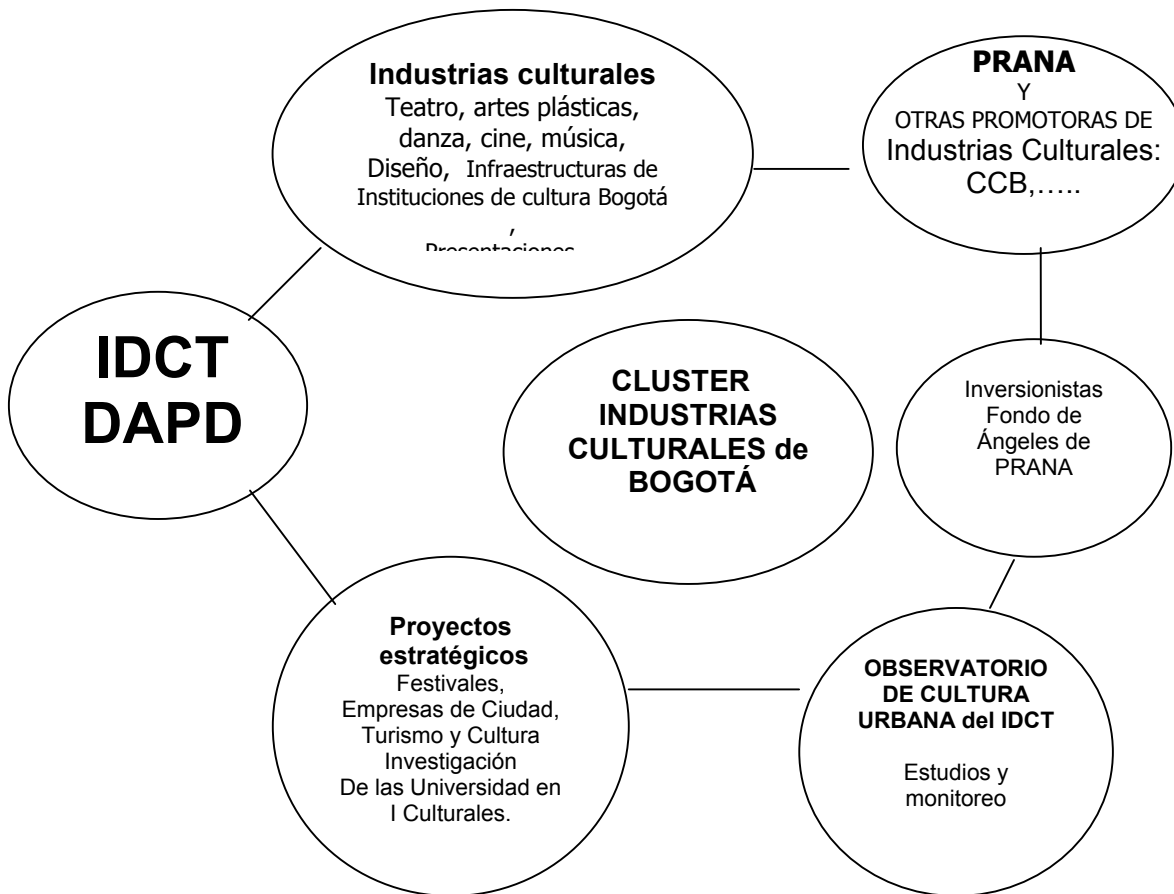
Industrias culturales
Teatro, artes plásticas, danza, cine, música, Diseño, Infraestructuras de Instituciones de cultura Bogotá
,
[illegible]

PRANA
Y
OTRAS PROMOTORAS DE
Industrias Culturales:
CCB,…..

IDCT
DAPD

CLUSTER INDUSTRIAS CULTURALES de BOGOTÁ

Inversionistas
Fondo de
Ángeles de
PRANA

Proyectos estratégicos
Festivales,
Empresas de Ciudad,
Turismo y Cultura
Investigación
De las Universidad en
I Culturales.

OBSERVATORIO DE CULTURA URBANA del IDCT

Estudios y monitoreo